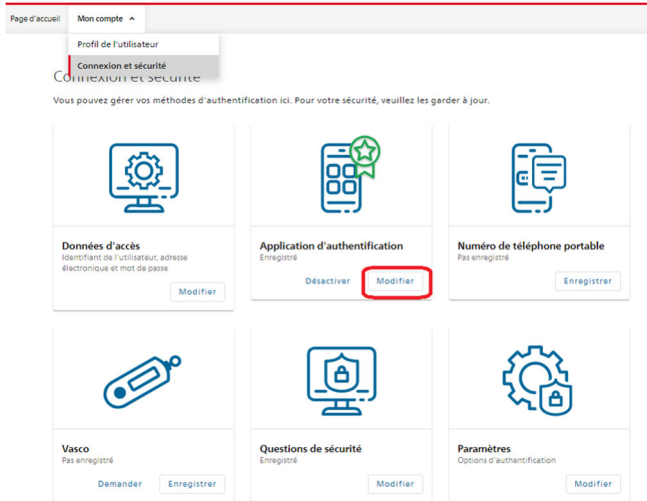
Page d'accueil Mon compte

Profil de l'utilisateur
Connexion et sécurité

Connexion et sécurité

Vous pouvez gérer vos méthodes d'authentification ici. Pour votre sécurité, veuillez les garder à jour.

Données d'accès
Identifiant de l'utilisateur, adresse électronique et mot de passe
Modifier

Application d'authentification
Enregistré
Désactiver
Modifier

Numéro de téléphone portable
Pas enregistré
Enregistrer

Vasco
Pas enregistré
Demander
Enregistrer

Questions de sécurité
Enregistré
Modifier

Paramètres
Options d'authentification
Modifier